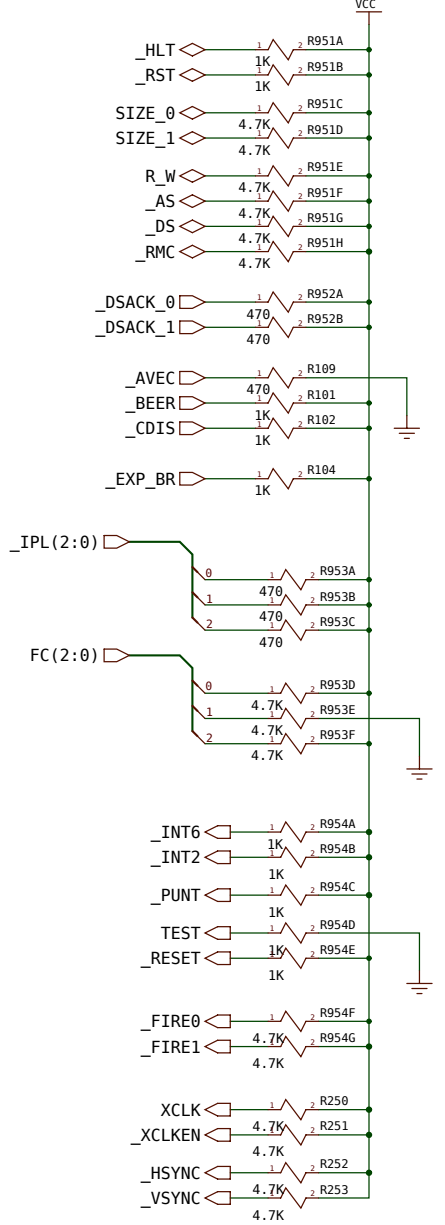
VCC

_HLT 1 2 R951A 1K
_RST 1 2 R951B 1K
SIZE_0 1 2 R951C 4.7K
SIZE_1 1 2 R951D 4.7K
R_W 1 2 R951E 4.7K
_AS 1 2 R951F 4.7K
_DS 1 2 R951G 4.7K
_RMC 1 2 R951H 4.7K

_DSACK_0 1 2 R952A 470
_DSACK_1 1 2 R952B 470

_AVEC 1 2 R109 470
_BEER 1 2 R101 1K
_CDIS 1 2 R102 1K

_EXP_BR 1 2 R104 1K

_IPL(2:0)
0 1 2 R953A 470
1 1 2 R953B 470
2 1 2 R953C 470

FC(2:0)
0 1 2 R953D 4.7K
1 1 2 R953E 4.7K
2 1 2 R953F 4.7K

_INT6 1 2 R954A 1K
_INT2 1 2 R954B 1K
_PUNT 1 2 R954C 1K
TEST 1 2 R954D 1K
_RESET 1 2 R954E 1K

_FIRE0 1 2 R954F 4.7K
_FIRE1 1 2 R954G 4.7K

XCLK 1 2 R250 4.7K
_XCLKEN 1 2 R251 4.7K
_HSYNC 1 2 R252 4.7K
_VSYNC 1 2 R253 4.7K